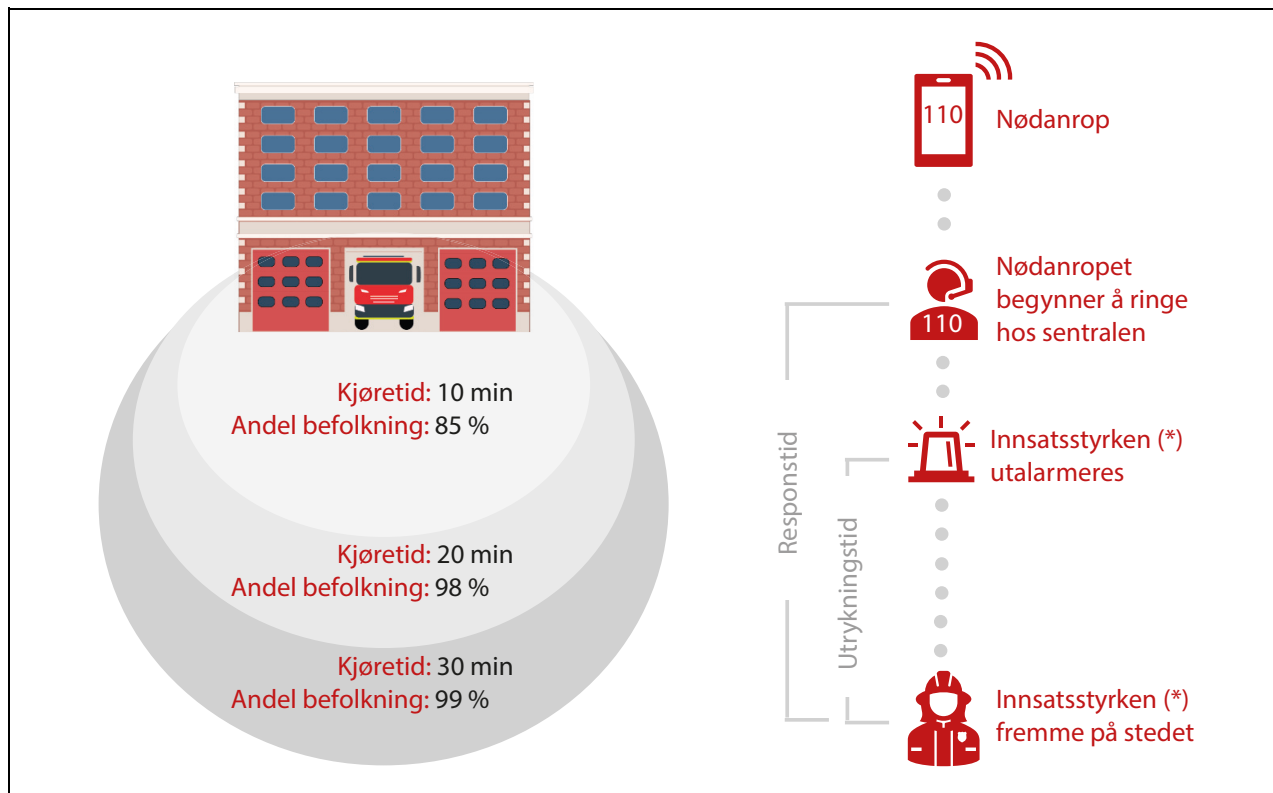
Kjøretid: 10 min
Andel befolkning: 85 %

Kjøretid: 20 min
Andel befolkning: 98 %

Kjøretid: 30 min
Andel befolkning: 99 %

110 Nødanrop

110 Nødanropet begynner å ringe hos sentralen

Innsatsstyrken (*) utalarmeres

Innsatsstyrken (*) fremme på stedet

Responstid

Utrykningstid